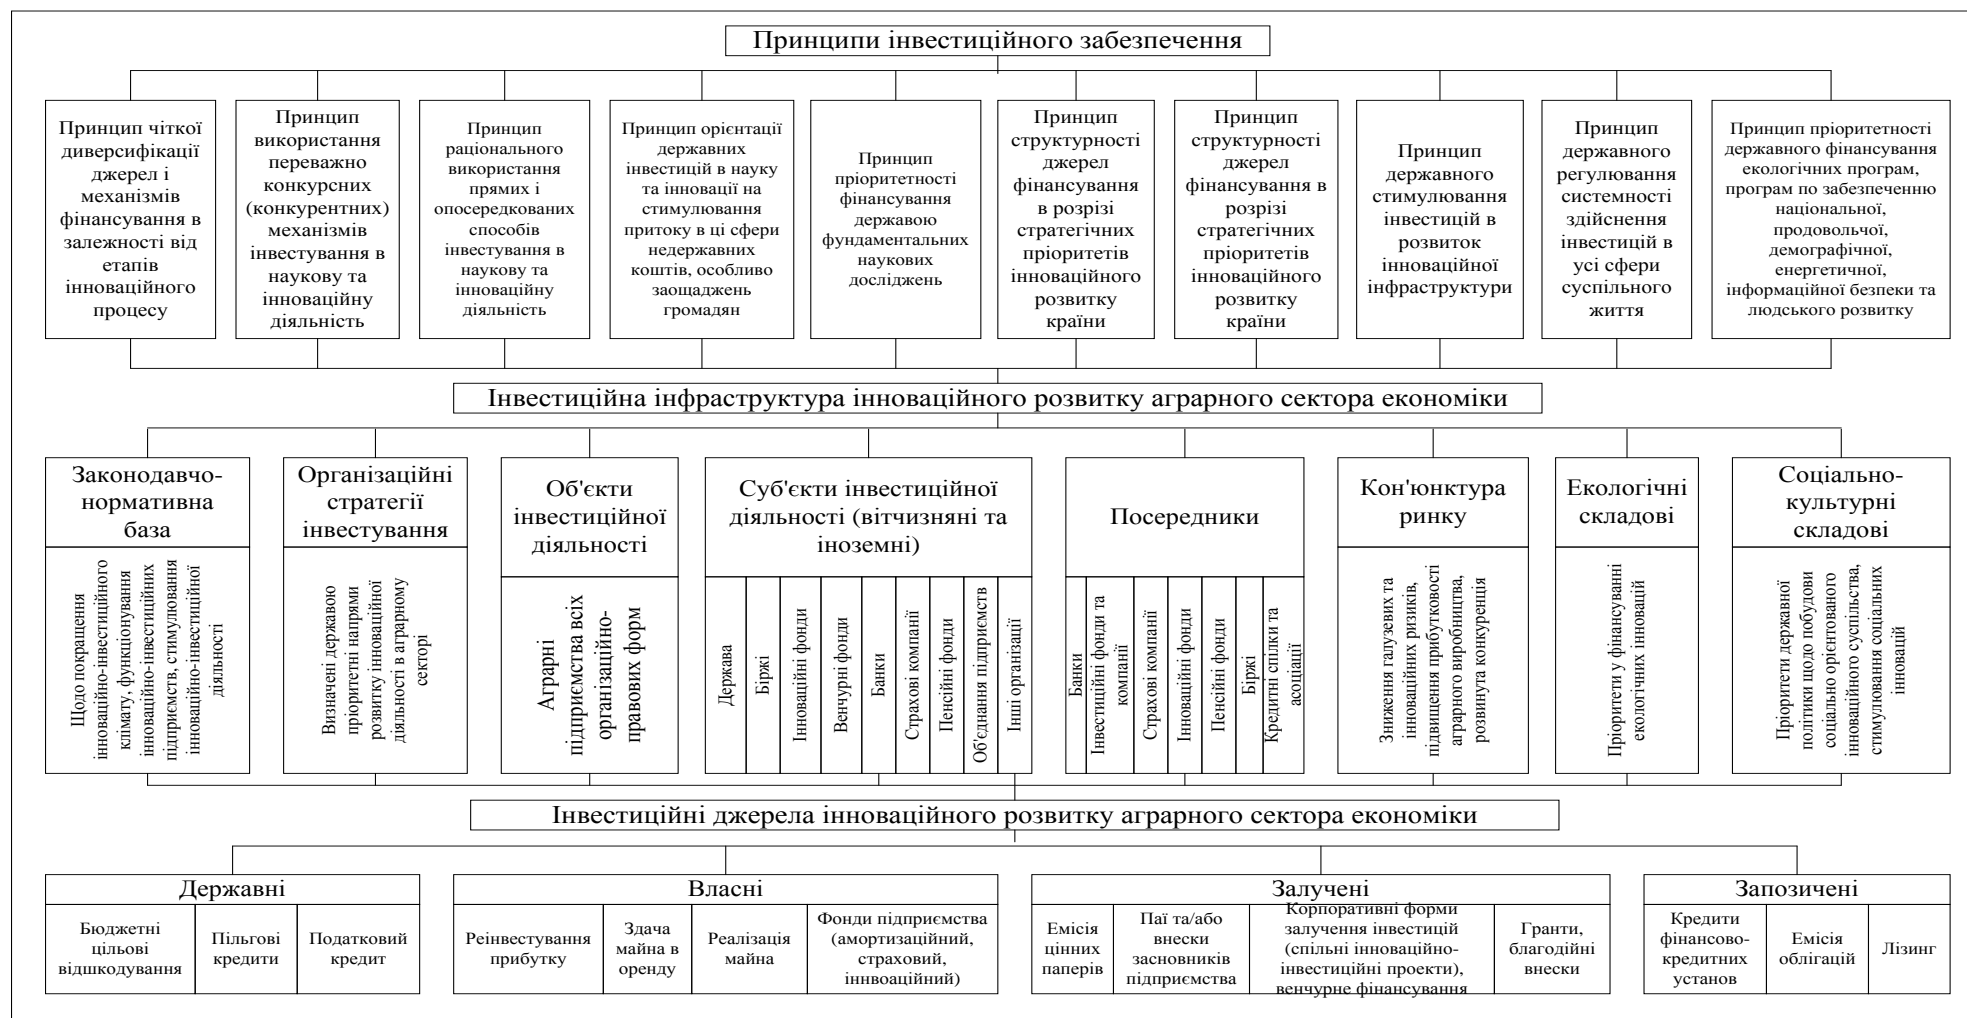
Принципи інвестиційного забезпечення

Принцип чіткої диверсифікації джерел і механізмів фінансування в залежності від етапів інноваційного процесу

Принцип використання переважно конкурсних (конкурентних) механізмів інвестування в наукову та інноваційну діяльність

Принцип раціонального використання прямих і опосередкованих способів інвестування в наукову та інноваційну діяльність

Принцип орієнтації державних інвестицій в науку та інновації на стимулювання притоку в ці сфери недержавних коштів, особливо заощаджень громадян

Принцип пріоритетності фінансування державою фундаментальних наукових досліджень

Принцип структурності джерел фінансування в розрізі стратегічних пріоритетів інноваційного розвитку країни

Принцип структурності джерел фінансування в розрізі стратегічних пріоритетів інноваційного розвитку країни

Принцип державного стимулювання інвестицій в розвиток інноваційної інфраструктури

Принцип державного регулювання системності здійснення інвестицій в усі сфери суспільного життя

Принцип пріоритетності державного фінансування екологічних програм, програм по забезпеченню національної, продовольчої, демографічної, енергетичної, інформаційної безпеки та людського розвитку

Інвестиційна інфраструктура інноваційного розвитку аграрного сектора економіки

Законодавчо-нормативна база

Щодо покращення інноваційно-інвестиційного клімату, функціонування інноваційно-інвестиційних підприємств, стимулювання інноваційно-інвестиційної діяльності

Організаційні стратегії інвестування

Визначені державою пріоритетні напрями розвитку інноваційної діяльності в аграрному секторі

Об'єкти інвестиційної діяльності

Аграрні підприємства всіх організаційно-правових форм

Суб'єкти інвестиційної діяльності (вітчизняні та іноземні)

Держава

Біржі

Інноваційні фонди

Венчурні фонди

Банки

Страхові компанії

Пенсійні фонди

Об'єднання підприємств

Інші організації

Посередники

Банки

Інвестиційні фонди та компанії

Страхові компанії

Інноваційні фонди

Пенсійні фонди

Біржі

Кредитні спілки та асоціації

Кон'юнктура ринку

Зниження галузевих та інноваційних ризиків, підвищення прибутковості аграрного виробництва, розвинута конкуренція

Екологічні складові

Пріоритети у фінансуванні екологічних інновацій

Соціально-культурні складові

Пріоритети державної політики щодо побудови соціально орієнтованого інноваційного суспільства, стимулювання соціальних інновацій

Інвестиційні джерела інноваційного розвитку аграрного сектора економіки

Державні

Бюджетні цільові відшкодування

Пільгові кредити

Податковий кредит

Власні

Реінвестування прибутку

Здача майна в оренду

Реалізація майна

Фонди підприємства (амортизаційний, страховий, інноваційний)

Залучені

Емісія цінних паперів

Паї та/або внески засновників підприємства

Корпоративні форми залучення інвестицій (спільні інноваційно-інвестиційні проекти), венчурне фінансування

Гранти, благодійні внески

Запозичені

Кредити фінансово-кредитних установ

Емісія облігацій

Лізинг